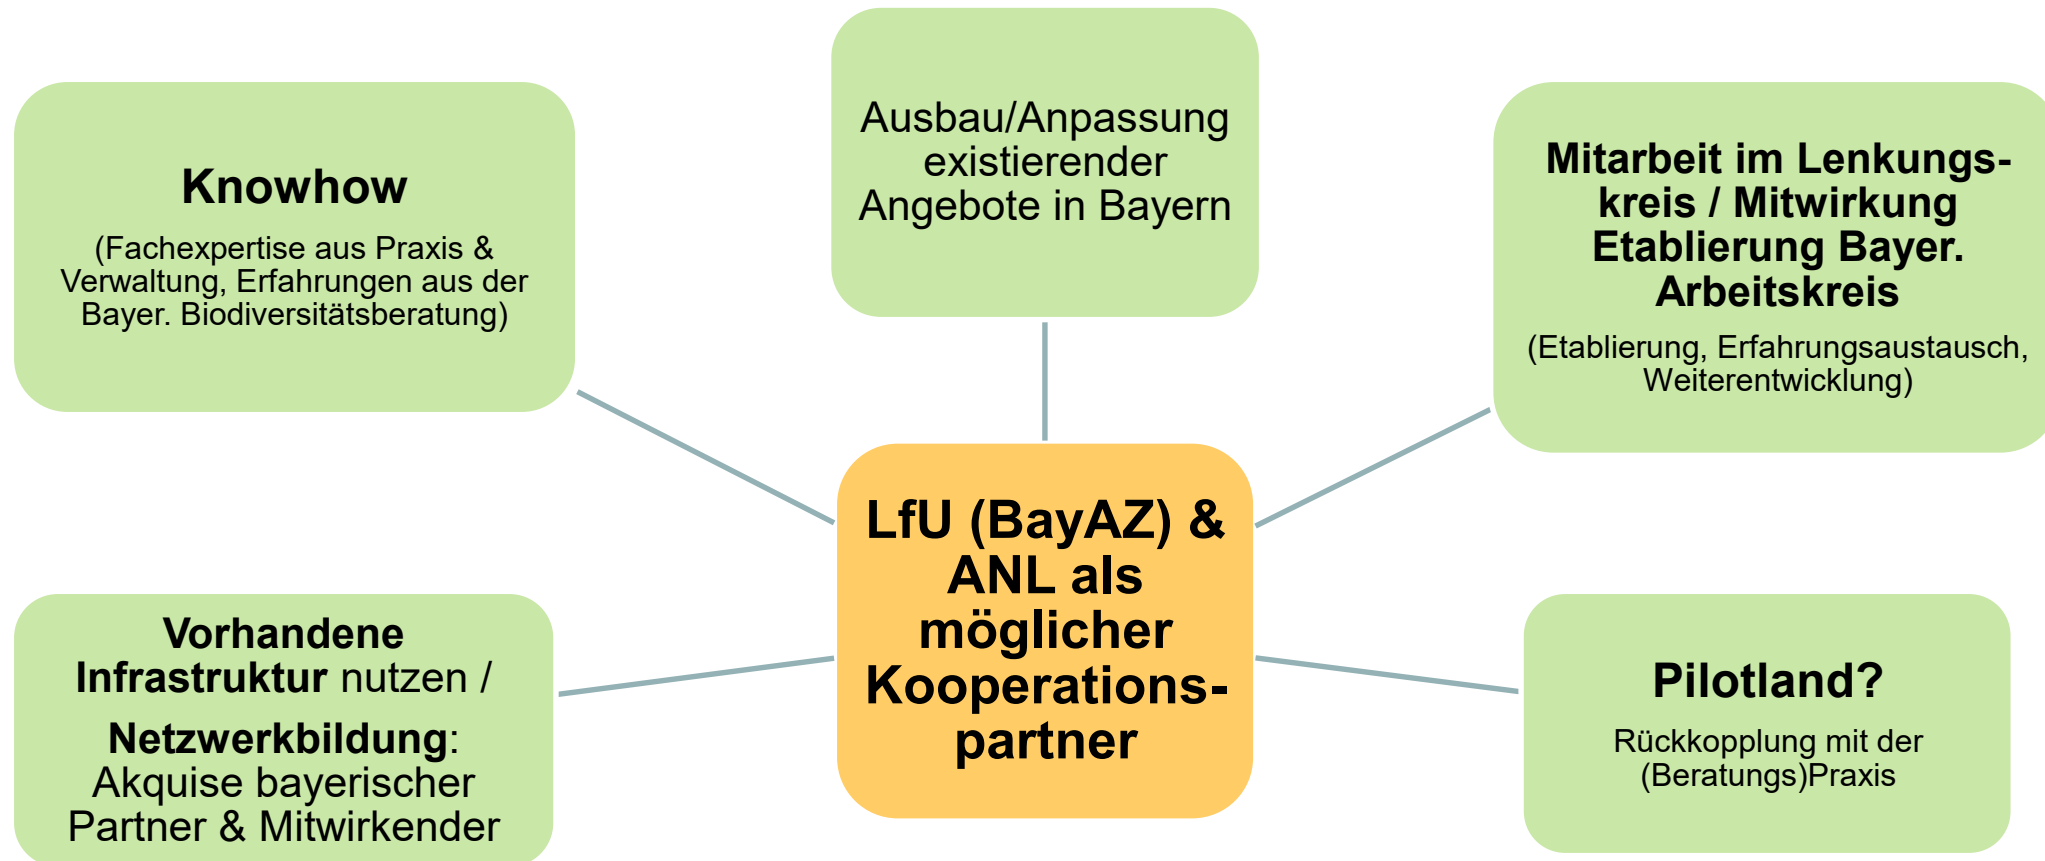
Knowhow

(Fachexpertise aus Praxis & Verwaltung, Erfahrungen aus der Bayer. Biodiversitätsberatung)

Ausbau/Anpassung existierender Angebote in Bayern

Mitarbeit im Lenkungskreis / Mitwirkung Etablierung Bayer. Arbeitskreis

(Etablierung, Erfahrungsaustausch, Weiterentwicklung)

LfU (BayAZ) & ANL als möglicher Kooperationspartner

Vorhandene Infrastruktur nutzen /

Netzwerkbildung: Akquise bayerischer Partner & Mitwirkender

Pilotland?

Rückkopplung mit der (Beratungs)Praxis